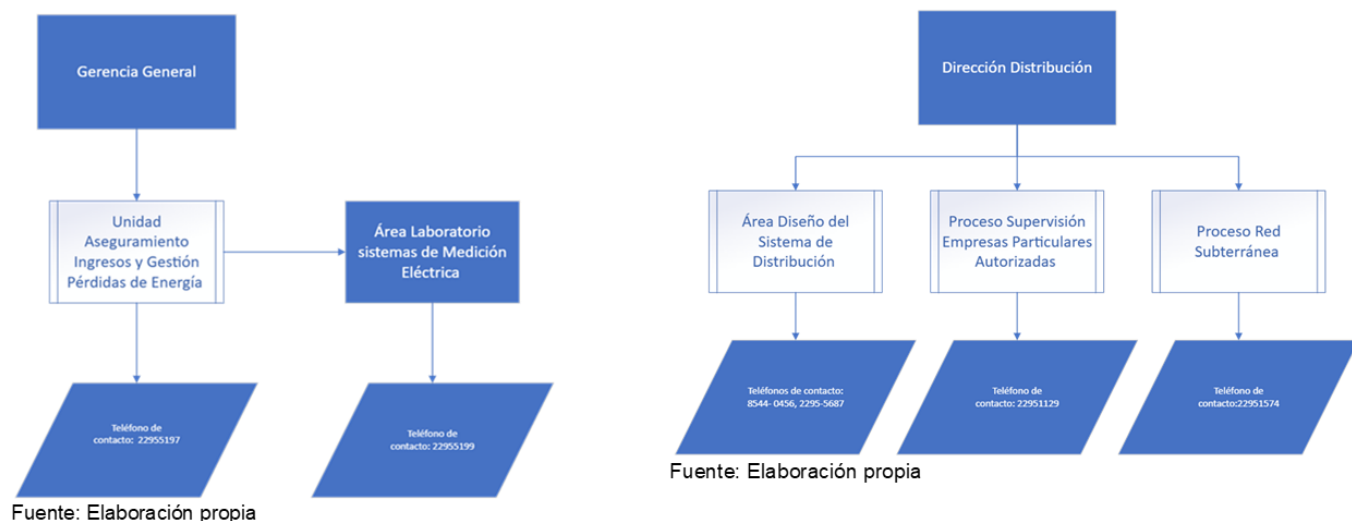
Gerencia General

Unidad Aseguramiento Ingresos y Gestión Pérdidas de Energía

Área Laboratorio sistemas de Medición Eléctrica

Teléfono de contacto: 22955197

Teléfono de contacto: 22955199

Fuente: Elaboración propia

Dirección Distribución

Área Diseño del Sistema de Distribución

Proceso Supervisión Empresas Particulares Autorizadas

Proceso Red Subterránea

Teléfonos de contacto: 8544- 0456, 2295-5687

Teléfono de contacto: 22951129

Teléfono de contacto:22951574

Fuente: Elaboración propia